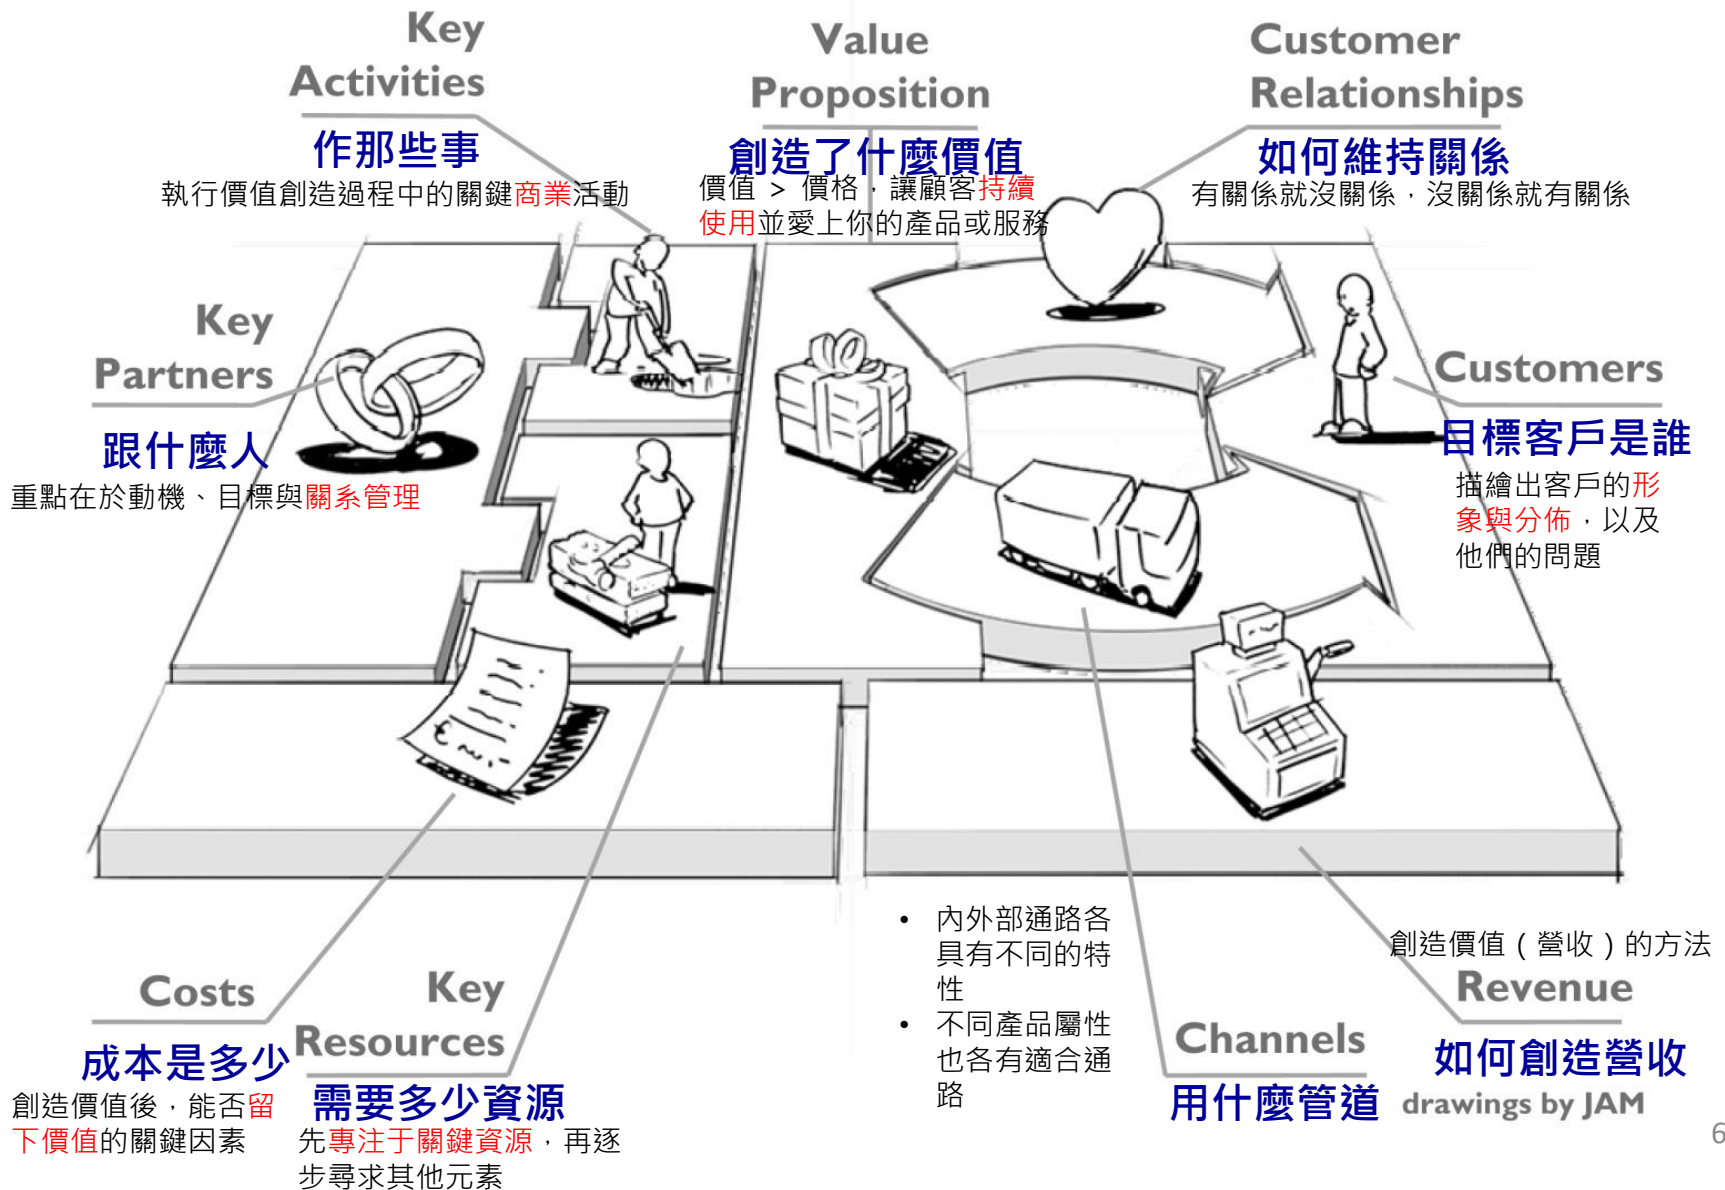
Key Activities

作那些事

執行價值創造過程中的關鍵商業活動

Value Proposition

創造了什麼價值

價值 > 價格，讓顧客持續使用並愛上你的產品或服務

Customer Relationships

如何維持關係

有關係就沒關係，沒關係就有關係

Key Partners

跟什麼人

重點在於動機、目標與關系管理

Customers

目標客戶是誰

描繪出客戶的形象與分佈，以及他們的問題

- 內外部通路各具有不同的特性
- 不同產品屬性也各有適合通路

創造價值（營收）的方法

Revenue

如何創造營收

Costs

成本是多少

創造價值後，能否留下價值的關鍵因素

Key Resources

需要多少資源

先專注于關鍵資源，再逐步尋求其他元素

Channels

用什麼管道

drawings by JAM

6